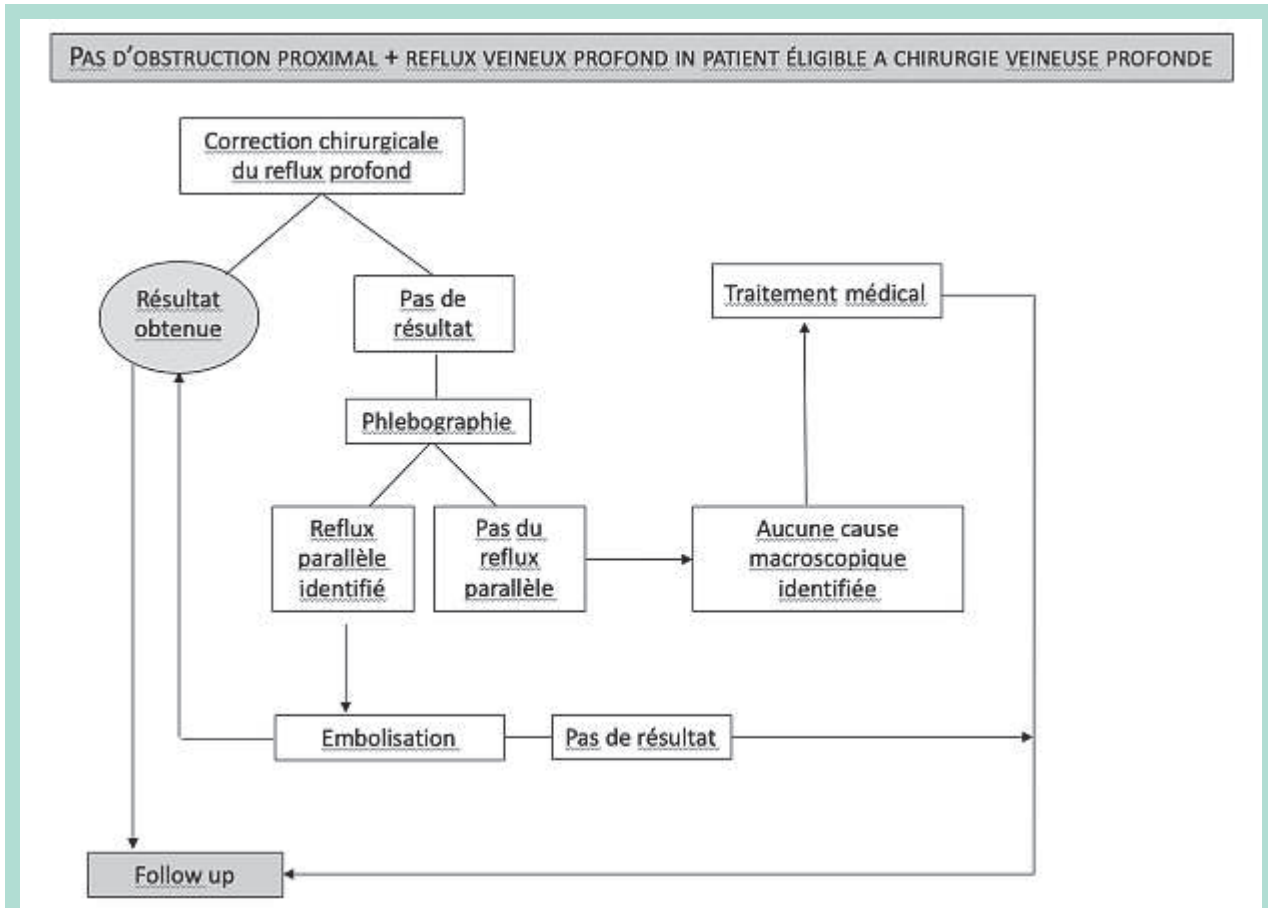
PAS D'OBSTRUCTION PROXIMAL + REFLUX VEINEUX PROFOND IN PATIENT ÉLIGIBLE A CHIRURGIE VEINEUSE PROFONDE

Correction chirurgicale du reflux profond

Résultat obtenue

Pas de résultat

Traitement médical

Phlebographie

Reflux parallèle identifié

Pas du reflux parallèle

Aucune cause macroscopique identifiée

Embolisation

Pas de résultat

Follow up